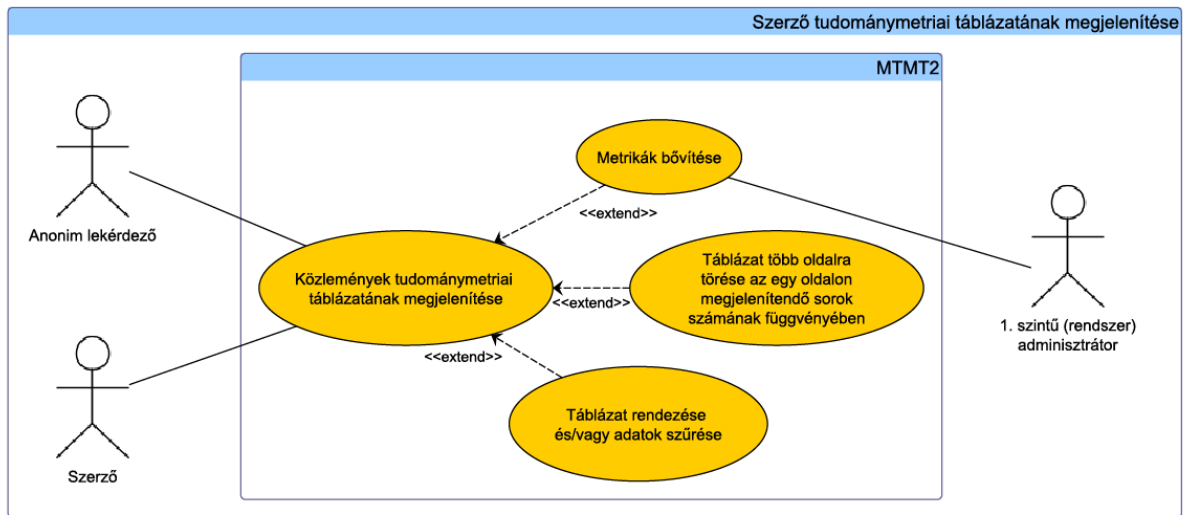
Szerző tudománymetriai táblázatának megjelenítése

MTMT2

Metrikák bővítése

<<extend>>

Anonim lekérdező

Táblázat több oldalra törése az egy oldalon megjelenítendő sorok számának függvényében

Közlemények tudománymetriai táblázatának megjelenítése

<<extend>>

1. szintű (rendszer) adminisztrátor

<<extend>>

Táblázat rendezése és/vagy adatok szűrése

Szerző